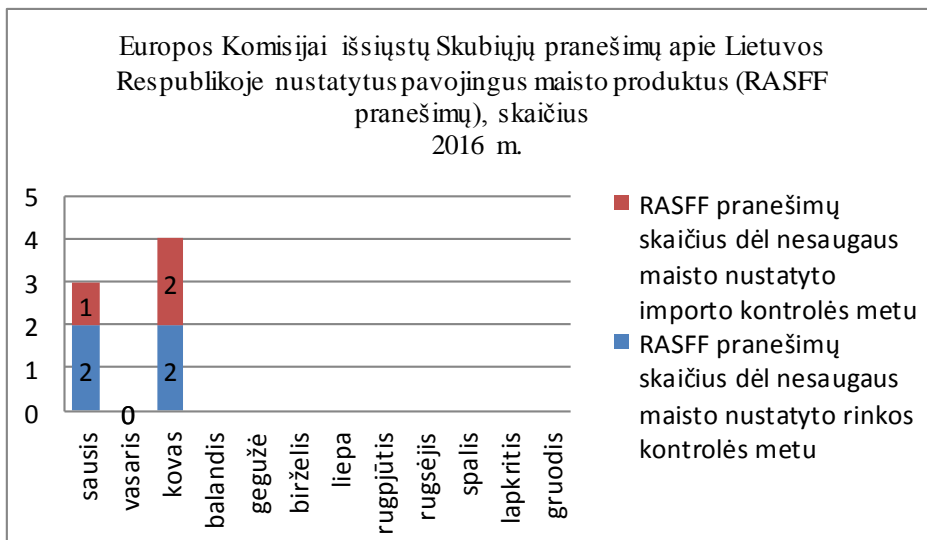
Europos Komisijai išsiųstų Skubiųjų pranešimų apie Lietuvos Respublikoje nustatytus pavojingus maisto produktus (RASFF pranešimų), skaičius
2016 m.

5
4
3
2
1
0

1
2
0
2
2

sausis
vasaris
kovas
balandis
gegužė
birželis
liepa
rugpjūtis
rugsėjis
spalis
lapkritis
gruodis

RASFF pranešimų skaičius dėl nesaugaus maisto nustatyto importo kontrolės metu
RASFF pranešimų skaičius dėl nesaugaus maisto nustatyto rinkos kontrolės metu